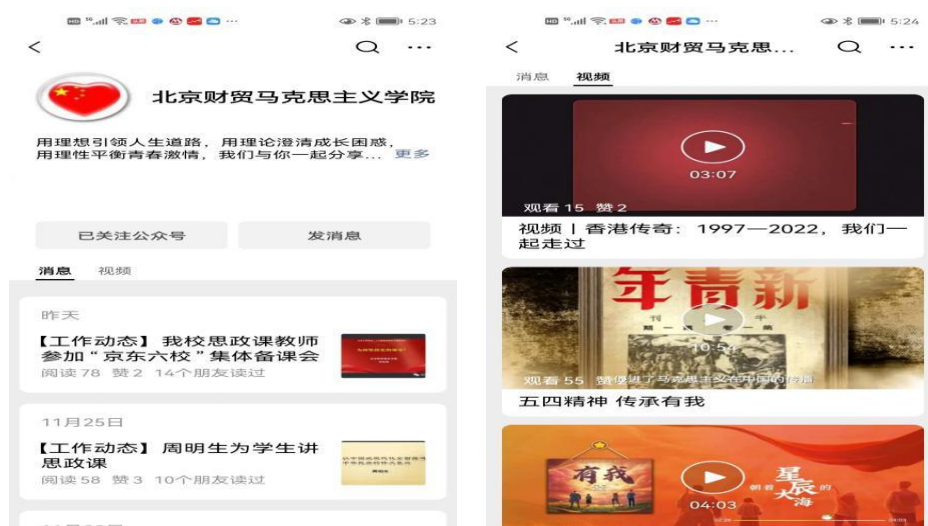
5:23

北京财贸马克思主义学院

用理想引领人生道路，用理论澄清成长困惑，用理性平衡青春激情，我们与你一起分享... 更多

已关注公众号

发消息

消息 视频

昨天

【工作动态】我校思政课教师参加“京东六校”集体备课会

阅读 78 赞 2 14个朋友读过

11月25日

【工作动态】周明生为学生讲思政课

阅读 58 赞 3 10个朋友读过

5:24

北京财贸马克思...

消息 视频

03:07

观看 15 赞 2

视频丨香港传奇：1997—2022，我们一起走过

新青年

10:54

观看 55 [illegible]了马克思主义在中国的传播

五四精神 传承有我

有我

04:03

星辰大海